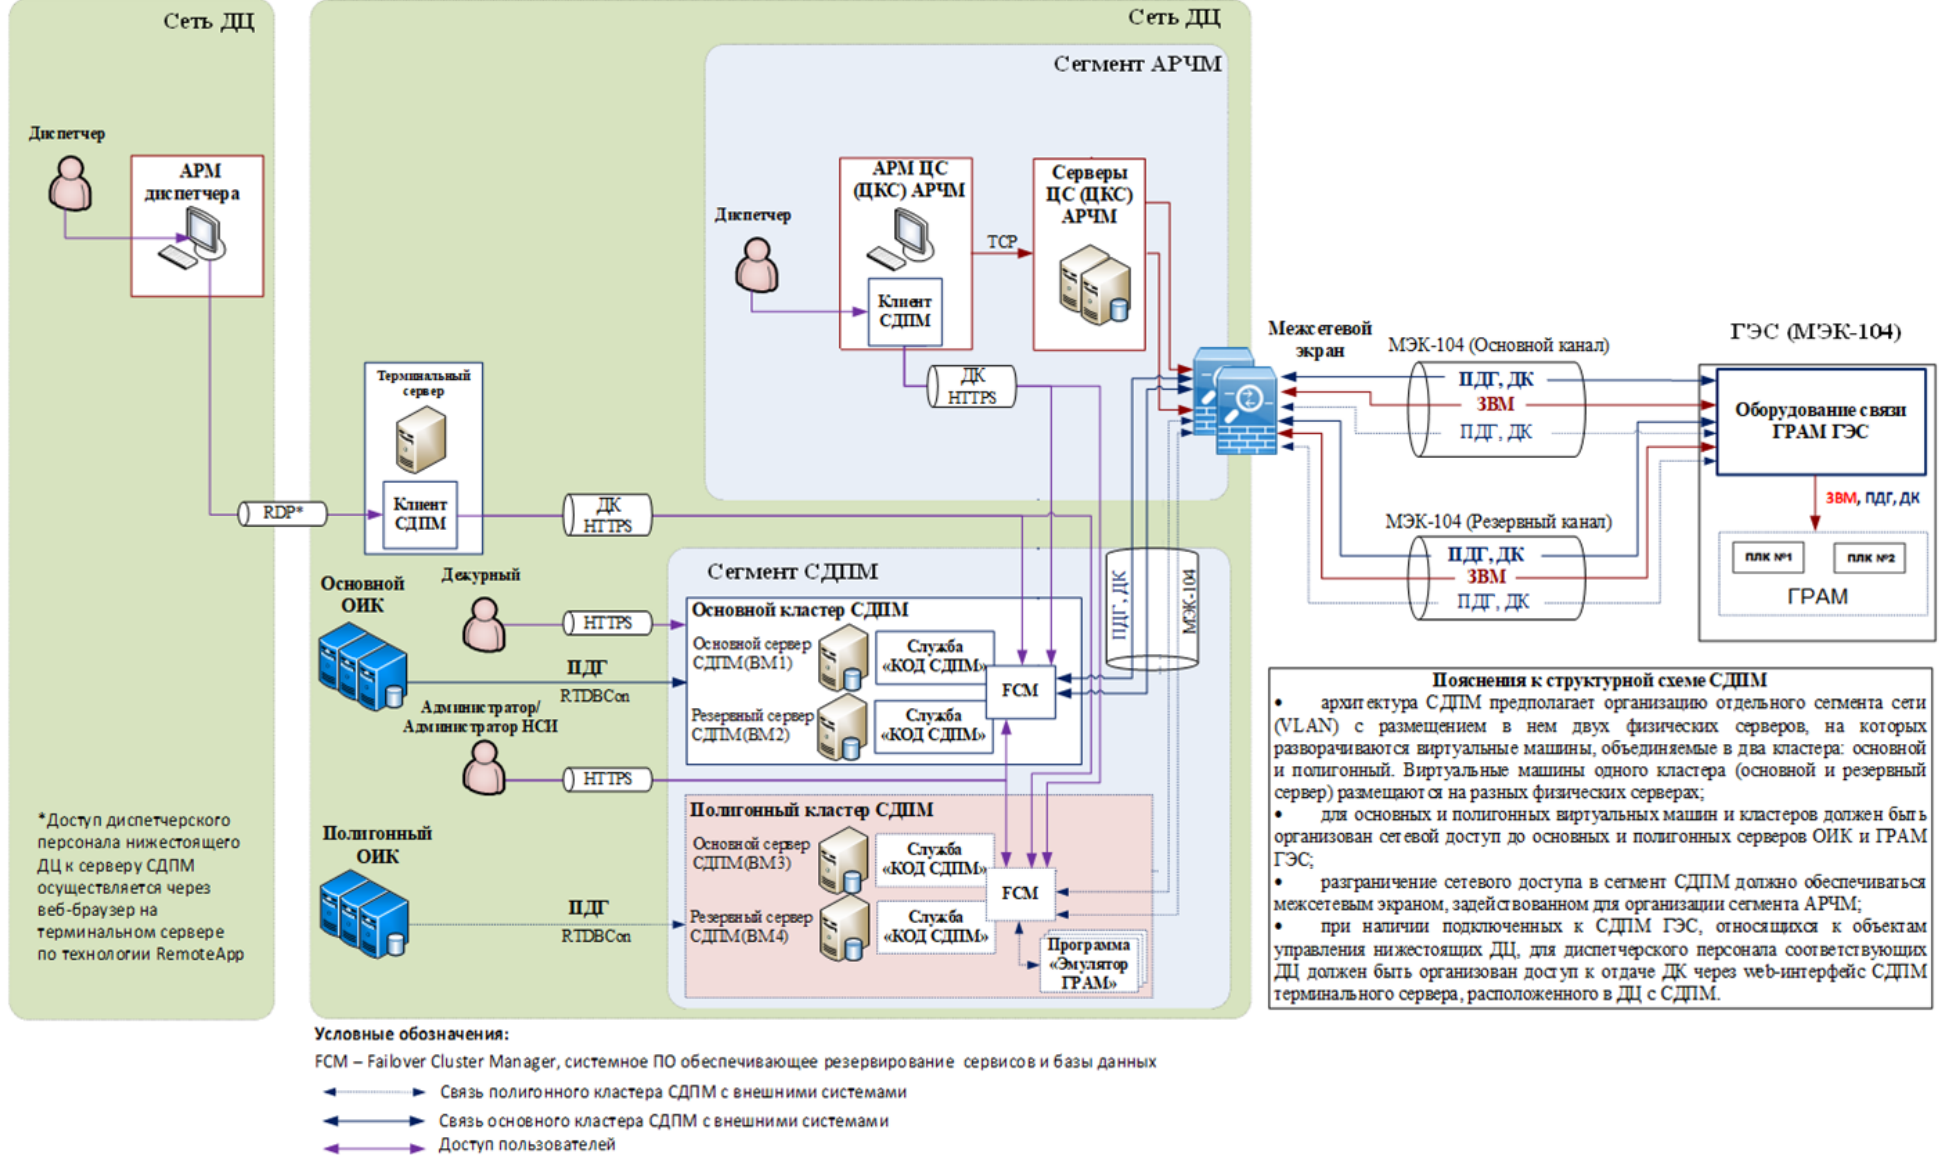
Сеть ДЦ

Диспетчер

АРМ диспетчера

RDP*

Терминальный сервер

Клиент СДПМ

ДК HTTPS

*Доступ диспетчерского персонала нижестоящего ДЦ к серверу СДПМ осуществляется через веб-браузер на терминальном сервере по технологии RemoteApp

Сеть ДЦ

Сегмент АРЧМ

Диспетчер

АРМ ЦС (ЦКС) АРЧМ

Клиент СДПМ

TCP

Серверы ЦС (ЦКС) АРЧМ

ДК HTTPS

Межсетевой экран

МЭК-104 (Основной канал)

ПДГ, ДК

ЗВМ

ПДГ, ДК

ГЭС (МЭК-104)

Оборудование связи ГРАМ ГЭС

ЗВМ, ПДГ, ДК

ПЛК №1

ПЛК №2

ГРАМ

МЭК-104 (Резервный канал)

ПДГ, ДК

ЗВМ

ПДГ, ДК

Основной ОИК

Дежурный

HTTPS

ПДГ

RTDBCon

Администратор/ Администратор НСИ

HTTPS

Полигонный ОИК

ПДГ

RTDBCon

Сегмент СДПМ

Основной кластер СДПМ

Основной сервер СДПМ (ВМ1)

Служба «КОД СДПМ»

Резервный сервер СДПМ (ВМ2)

Служба «КОД СДПМ»

FCM

ПДГ, ДК

МЭК-104

Полигонный кластер СДПМ

Основной сервер СДПМ (ВМ3)

Служба «КОД СДПМ»

Резервный сервер СДПМ (ВМ4)

Служба «КОД СДПМ»

FCM

Программа «Эмулятор ГРАМ»

Пояснения к структурной схеме СДПМ

• архитектура СДПМ предполагает организацию отдельного сегмента сети (VLAN) с размещением в нем двух физических серверов, на которых разворачиваются виртуальные машины, объединяемые в два кластера: основной и полигонный. Виртуальные машины одного кластера (основной и резервный сервер) размещаются на разных физических серверах;

• для основных и полигонных виртуальных машин и кластеров должен быть организован сетевой доступ до основных и полигонных серверов ОИК и ГРАМ ГЭС;

• разграничение сетевого доступа в сегмент СДПМ должно обеспечиваться межсетевым экраном, задействованном для организации сегмента АРЧМ;

• при наличии подключенных к СДПМ ГЭС, относящихся к объектам управления нижестоящих ДЦ, для диспетчерского персонала соответствующих ДЦ должен быть организован доступ к отдаче ДК через web-интерфейс СДПМ терминального сервера, расположенного в ДЦ с СДПМ.

Условные обозначения:

FCM – Failover Cluster Manager, системное ПО обеспечивающее резервирование сервисов и базы данных

Связь полигонного кластера СДПМ с внешними системами

Связь основного кластера СДПМ с внешними системами

Доступ пользователей